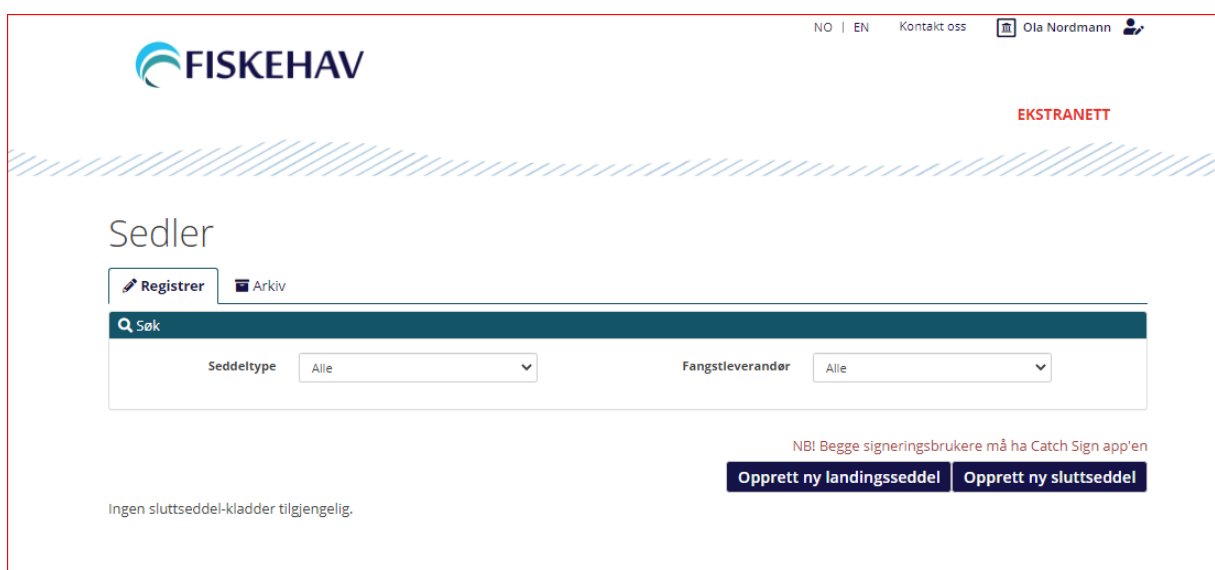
NO | EN Kontakt oss Ola Nordmann

FISKEHAV

EKSTRANETT

Sedler

Registrer Arkiv

Søk

Seddeltype Alle

Fangstleverandør Alle

NB! Begge signeringsbrukere må ha Catch Sign app'en

Opprett ny landingsseddel Opprett ny sluttseddel

Ingen sluttseddel-kladder tilgjengelig.